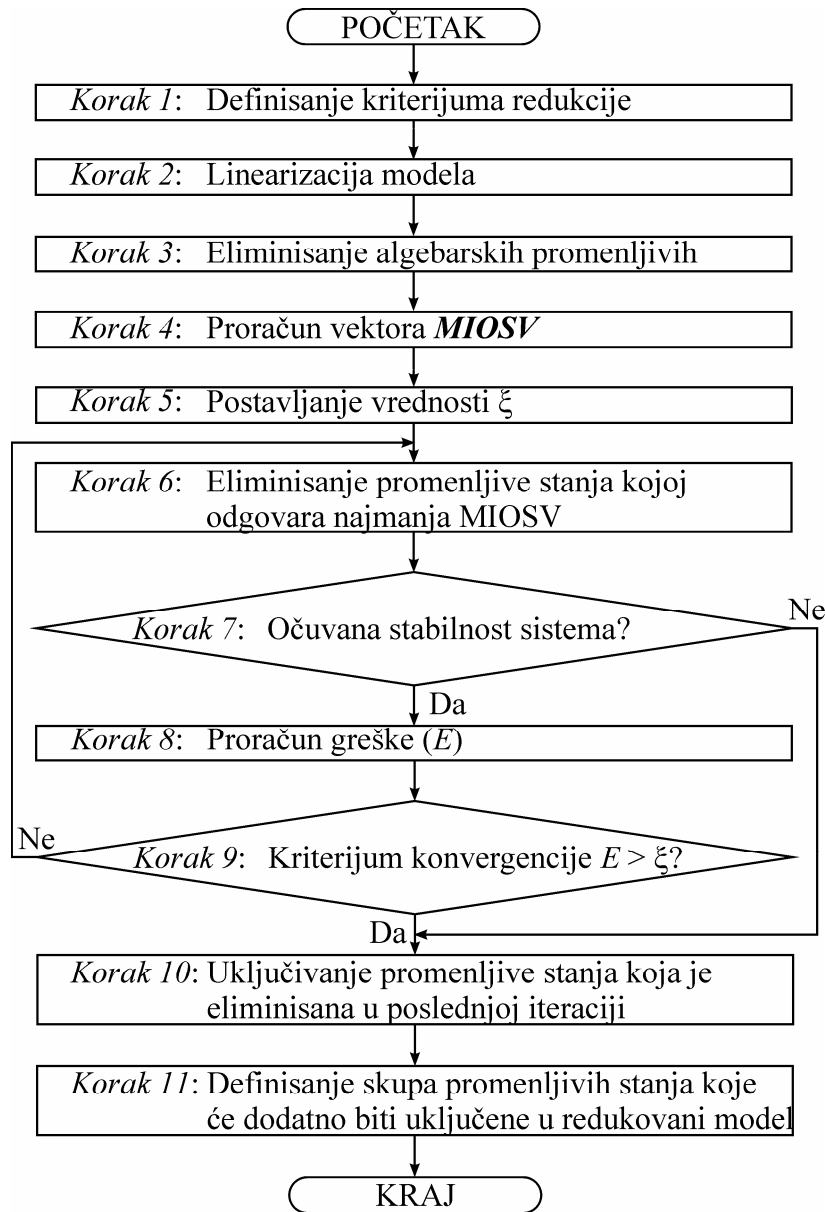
POČETAK

Korak 1: Definisanje kriterijuma redukcije

Korak 2: Linearizacija modela

Korak 3: Eliminisanje algebarskih promenljivih

Korak 4: Proračun vektora MIOSV

Korak 5: Postavljanje vrednosti $\xi$

Korak 6: Eliminisanje promenljive stanja kojoj odgovara najmanja MIOSV

Korak 7: Očuvana stabilnost sistema?

Ne

Da

Korak 8: Proračun greške ($E$)

Ne

Korak 9: Kriterijum konvergencije $E > \xi$?

Da

Korak 10: Uključivanje promenljive stanja koja je eliminisana u poslednjoj iteraciji

Korak 11: Definisanje skupa promenljivih stanja koje će dodatno biti uključene u redukovani model

KRAJ